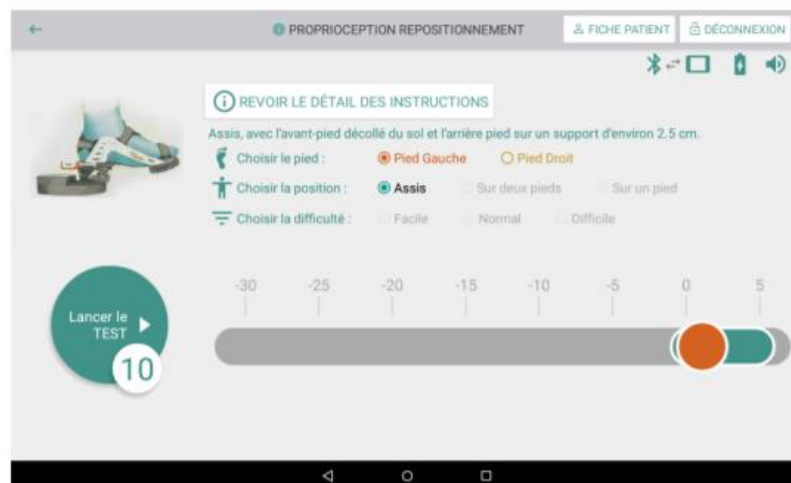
PROPRIOCEPTION REPOSITIONNEMENT

FICHE PATIENT

DÉCONNEXION

REVOIR LE DÉTAIL DES INSTRUCTIONS

Assis, avec l'avant-pied décollé du sol et l'arrière pied sur un support d'environ 2.5 cm.

Choisir le pied : Pied Gauche Pied Droit

Choisir la position : Assis Sur deux pieds Sur un pied

Choisir la difficulté : Facile Normal Difficile

-30 -25 -20 -15 -10 -5 0 5

Lancer le TEST

10